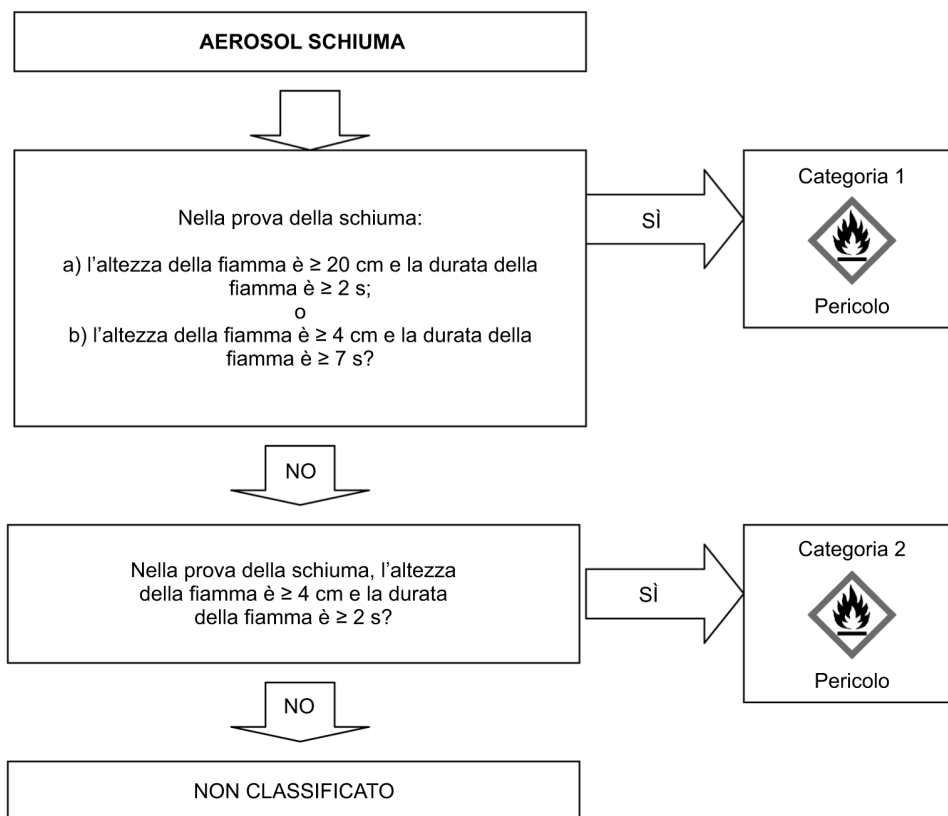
AEROSOL SCHIUMA

Nella prova della schiuma:

a) l'altezza della fiamma è ≥ 20 cm e la durata della fiamma è ≥ 2 s;
o
b) l'altezza della fiamma è ≥ 4 cm e la durata della fiamma è ≥ 7 s?

SÌ

Categoria 1

Pericolo

NO

Nella prova della schiuma, l'altezza della fiamma è ≥ 4 cm e la durata della fiamma è ≥ 2 s?

SÌ

Categoria 2

Pericolo

NO

NON CLASSIFICATO